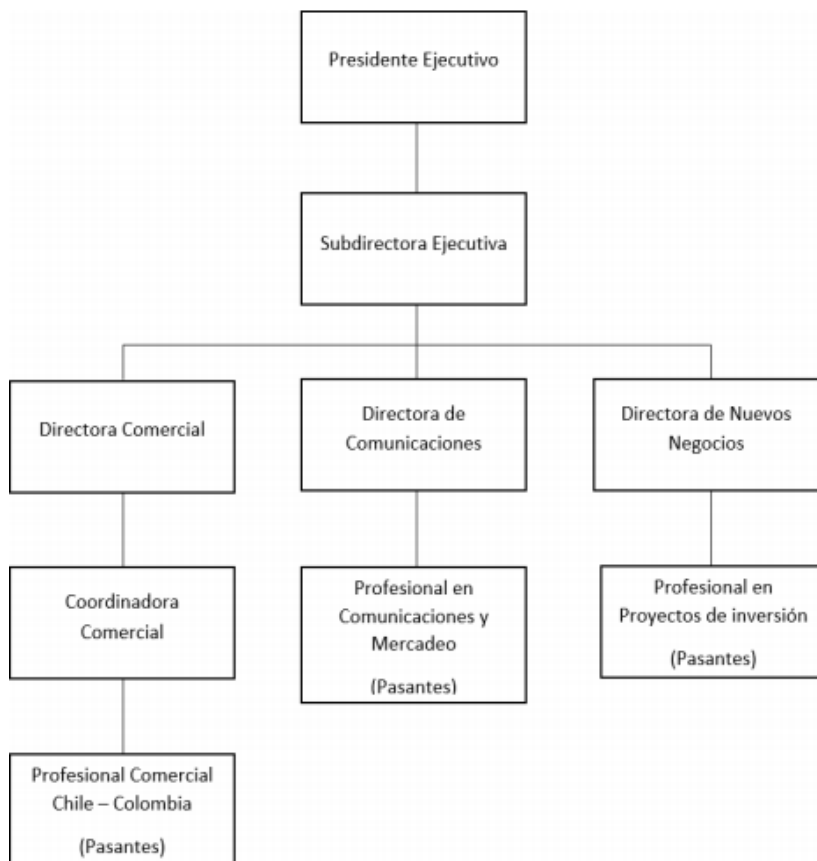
Presidente Ejecutivo

Subdirectora Ejecutiva

Directora Comercial

Directora de Comunicaciones

Directora de Nuevos Negocios

Coordinadora Comercial

Profesional en Comunicaciones y Mercadeo

(Pasantes)

Profesional en Proyectos de inversión

(Pasantes)

Profesional Comercial Chile – Colombia

(Pasantes)